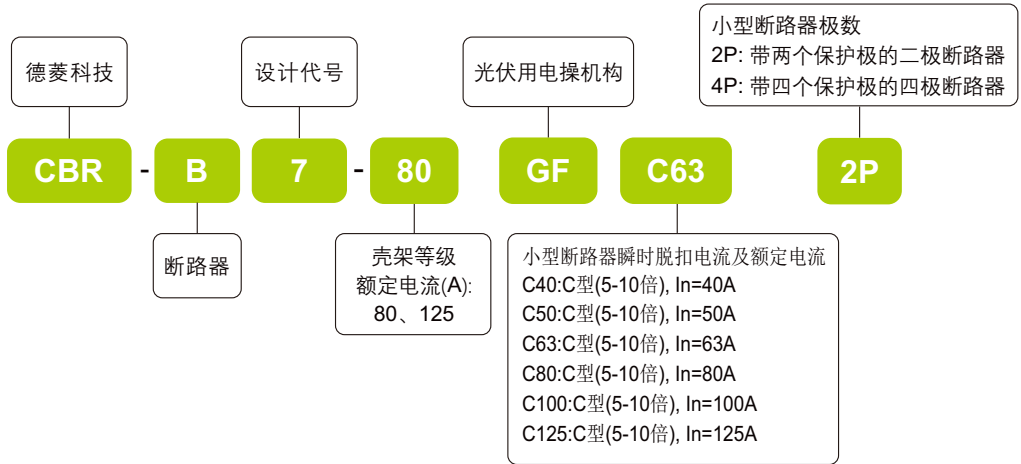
小型断路器极数
2P: 带两个保护极的二极断路器
4P: 带四个保护极的四极断路器

德菱科技

设计代号

光伏用电操机构

CBR - B 7 - 80 GF C63 2P

断路器

壳架等级
额定电流(A):
80、125

小型断路器瞬时脱扣电流及额定电流
C40:C型(5-10倍), In=40A
C50:C型(5-10倍), In=50A
C63:C型(5-10倍), In=63A
C80:C型(5-10倍), In=80A
C100:C型(5-10倍), In=100A
C125:C型(5-10倍), In=125A